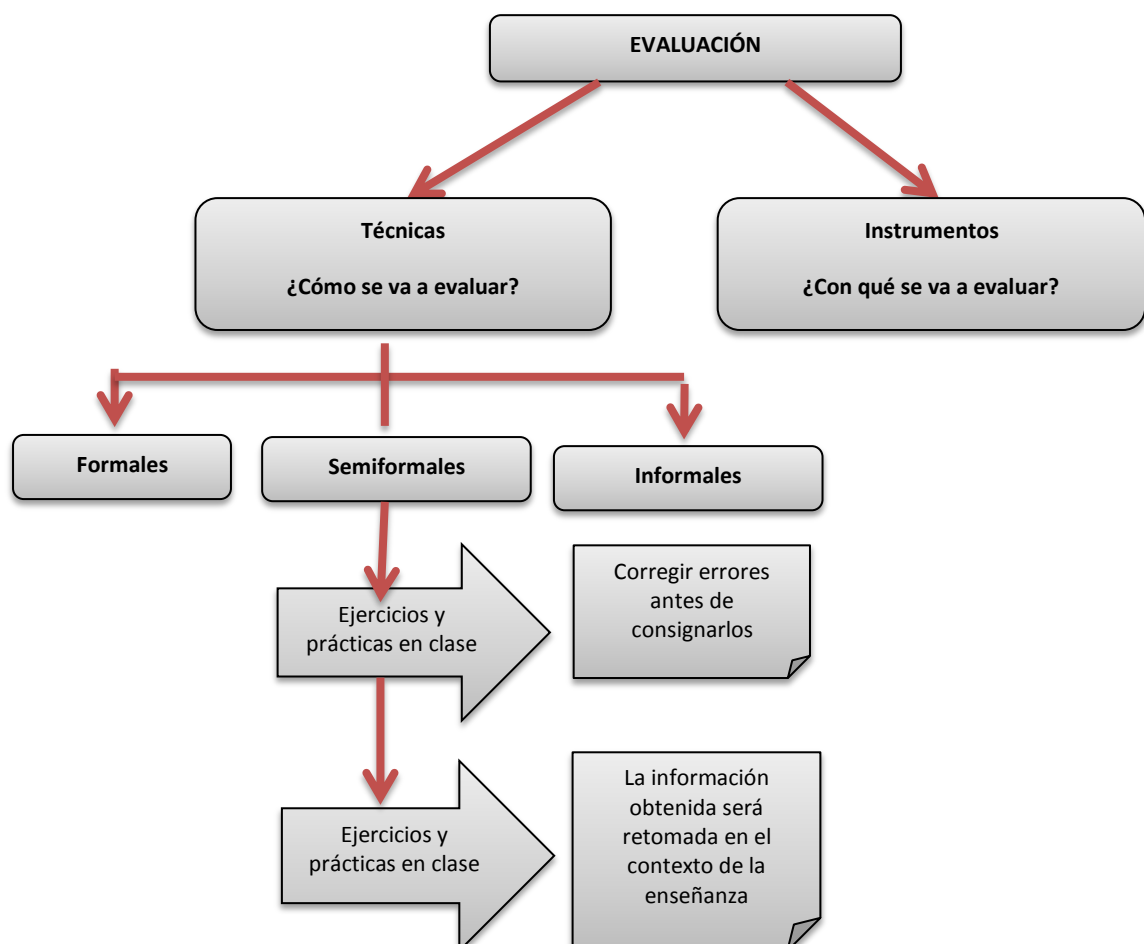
EVALUACIÓN

Técnicas

¿Cómo se va a evaluar?

Instrumentos

¿Con qué se va a evaluar?

Formales

Semiformales

Informales

Ejercicios y prácticas en clase

Corregir errores antes de consignarlos

Ejercicios y prácticas en clase

La información obtenida será retomada en el contexto de la enseñanza